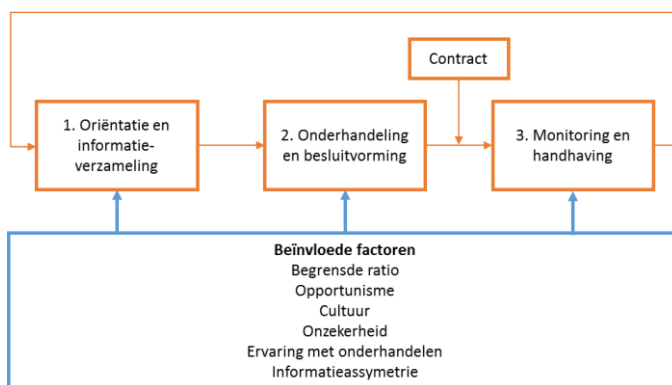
Contract

1. Oriëntatie en informatieverzameling

2. Onderhandeling en besluitvorming

3. Monitoring en handhaving

**Beïnvloede factoren**
Begrensde ratio
Opportunisme
Cultuur
Onzekerheid
Ervaring met onderhandelen
Informatieassymetrie